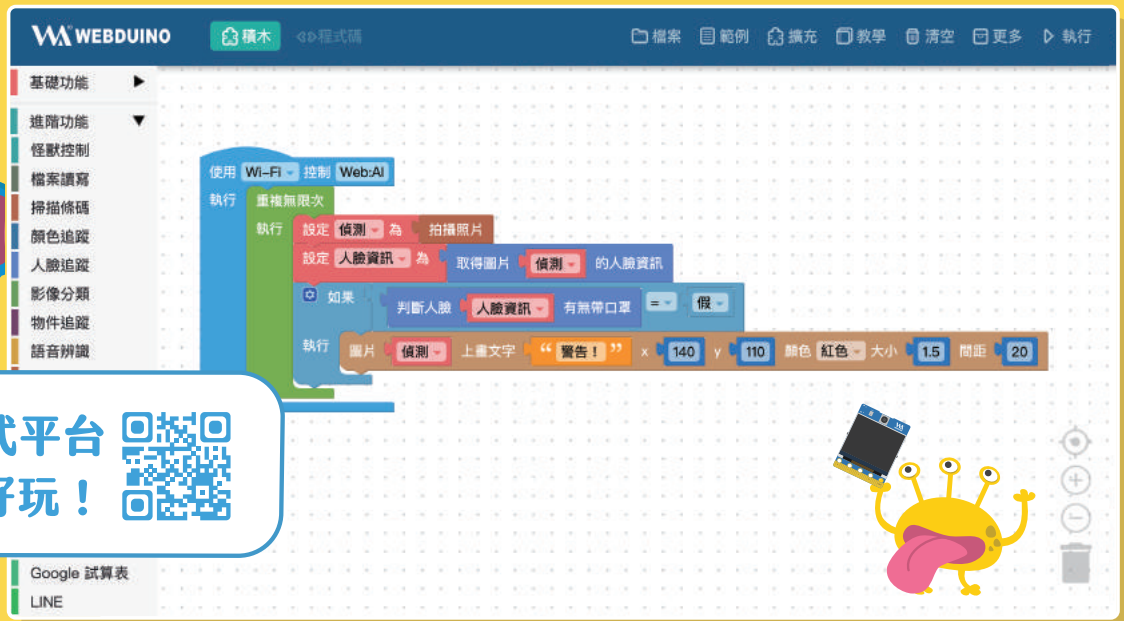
WEBDUINO 積木 程式碼 檔案 範例 擴充 教學 清空 更多 執行

基礎功能
進階功能
怪獸控制
檔案讀寫
掃描條碼
顏色追蹤
人臉追蹤
影像分類
物件追蹤
語音辨識

使用 Wi-Fi 控制 Web:AI
執行 重複無限次
執行 設定 偵測 為 拍攝照片
設定 人臉資訊 為 取得圖片 偵測 的人臉資訊
如果 判斷人臉 人臉資訊 有無帶口罩 = 假
執行 圖片 偵測 上畫文字 " 警告！ " x 140 y 110 顏色 紅色 大小 1.5 間距 20

式平台
好玩！

Google 試算表
LINE